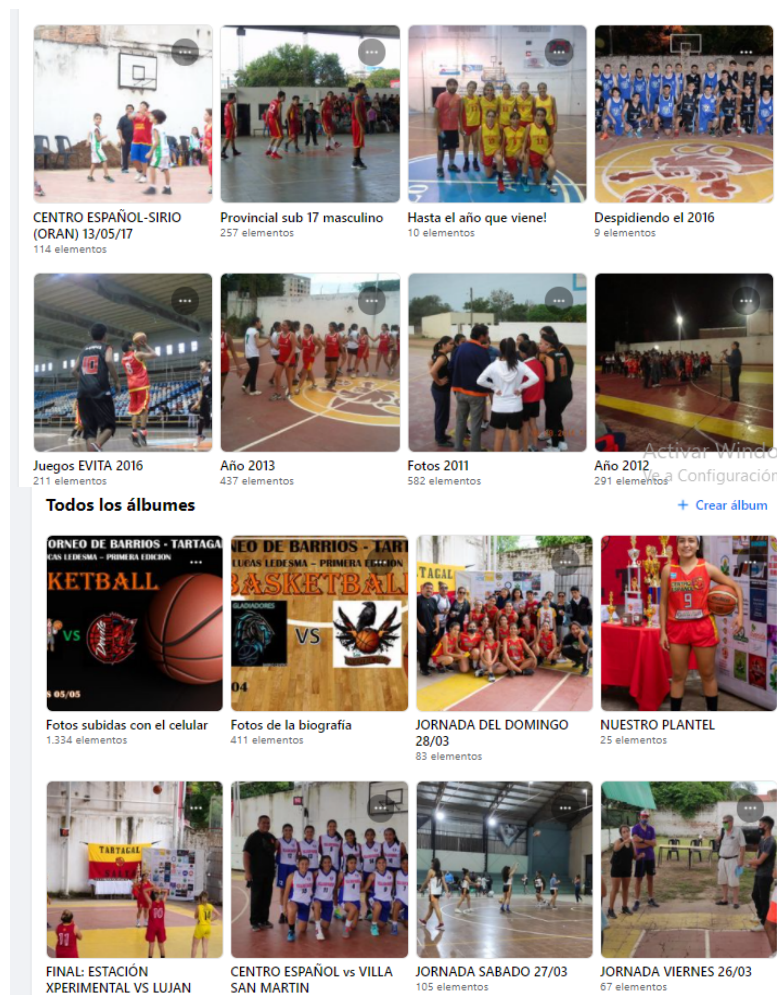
CENTRO ESPAÑOL-SIRIO (ORAN) 13/05/17
114 elementos

Provincial sub 17 masculino
257 elementos

Hasta el año que viene!
10 elementos

Despidiendo el 2016
9 elementos

Juegos EVITA 2016
211 elementos

Año 2013
437 elementos

Fotos 2011
582 elementos

Año 2012
291 elementos

Activar Windo
Ve a Configuración

Todos los álbumes

+ Crear álbum

ORNEO DE BARRIOS - TARTAGA
CAS LEDESMA - PRIMERA EDICION
KETBALL
VS
S 05/05

NEO DE BARRIOS - TART
LUCAS LEDESMA - PRIMERA EDICION
BASKETBALL
GLADIADORES
VS
04

Fotos subidas con el celular
1.334 elementos

Fotos de la biografía
411 elementos

JORNADA DEL DOMINGO 28/03
83 elementos

NUESTRO PLANTEL
25 elementos

TARTAGAL

FINAL: ESTACIÓN XPERIMENTAL VS LUJAN

CENTRO ESPAÑOL vs VILLA SAN MARTIN

JORNADA SABADO 27/03
105 elementos

JORNADA VIERNES 26/03
67 elementos